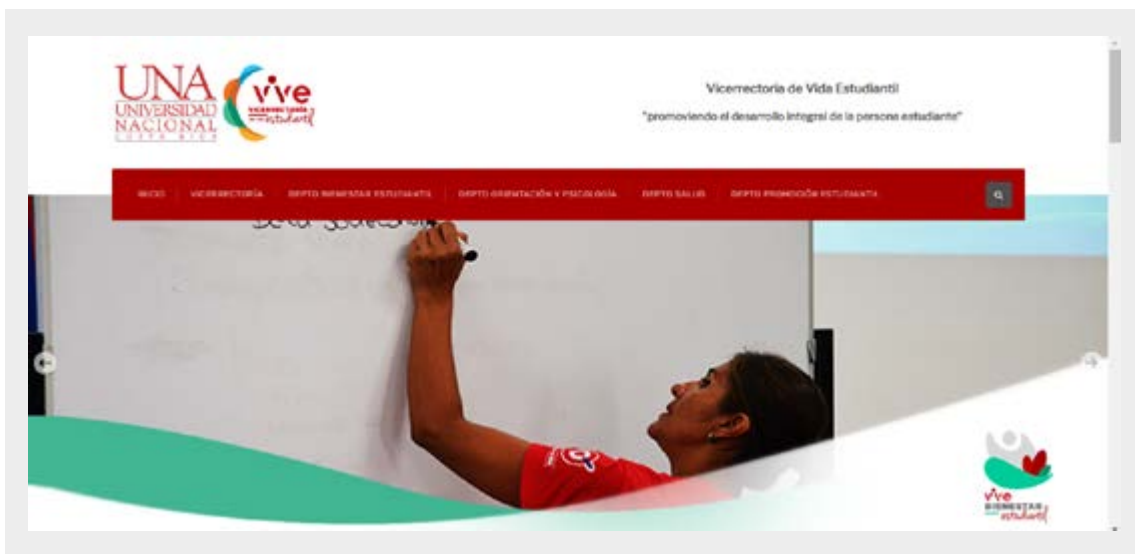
UNA
UNIVERSIDAD
NACIONAL
COSTA RICA

vive
VICERRECTORÍA
estudiantil

Vicerrectoría de Vida Estudiantil

"promoviendo el desarrollo integral de la persona estudiante"

INICIO VICERRECTORÍA DEPTO BIENESTAR ESTUDIANTIL DEPTO ORIENTACIÓN Y PSICOLOGÍA DEPTO SALUD DEPTO PROMOCIÓN ESTUDIANTIL

vive
BIENESTAR
estudiantil